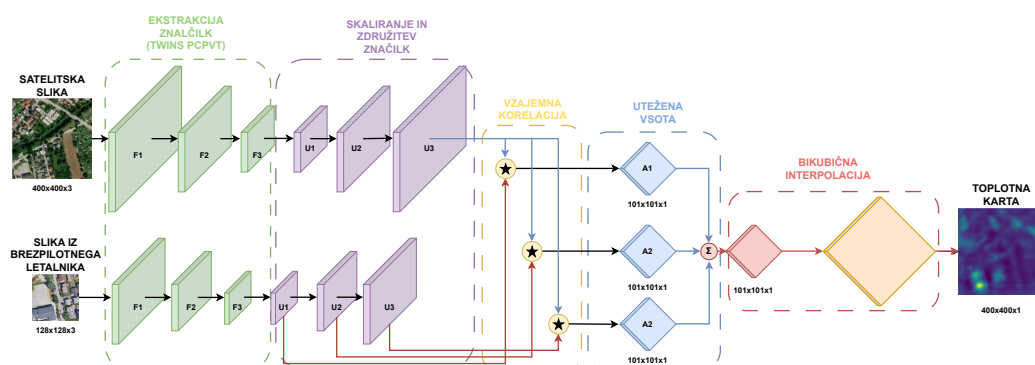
EKSTRAKCIJA ZNAČILK (TWINS PCPVT)

SKALIRANJE IN ZDRUŽITEV ZNAČILK

SATELITSKA SLIKA

400x400x3

F1 F2 F3

U1 U2 U3

VZAJEMNA KORELACIJA

UTEŽENA VSOTA

A1

101x101x1

A2

101x101x1

A2

101x101x1

Σ

BIKUBIČNA INTERPOLACIJA

101x101x1

TOPLOTNA KARTA

400x400x1

SLIKA IZ BREZPILOTNEGA LETALNIKA

128x128x3

F1 F2 F3

U1 U2 U3